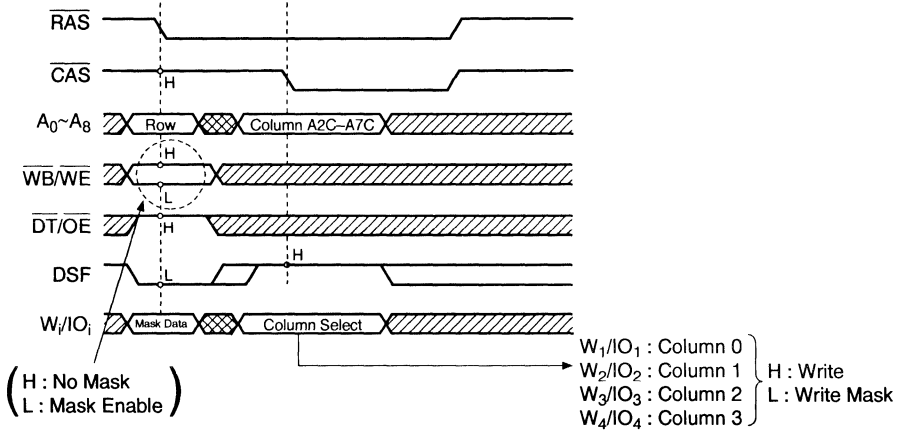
$\overline{RAS}$

$\overline{CAS}$

H

$A_0 \sim A_8$

Row

Column A2C–A7C

$\overline{WB}/\overline{WE}$

H

L

$\overline{DT}/\overline{OE}$

H

DSF

L

H

$W_i/IO_i$

Mask Data

Column Select

$W_1/IO_1$ : Column 0
$W_2/IO_2$ : Column 1
$W_3/IO_3$ : Column 2
$W_4/IO_4$ : Column 3

H : Write
L : Write Mask

(H : No Mask
L : Mask Enable)